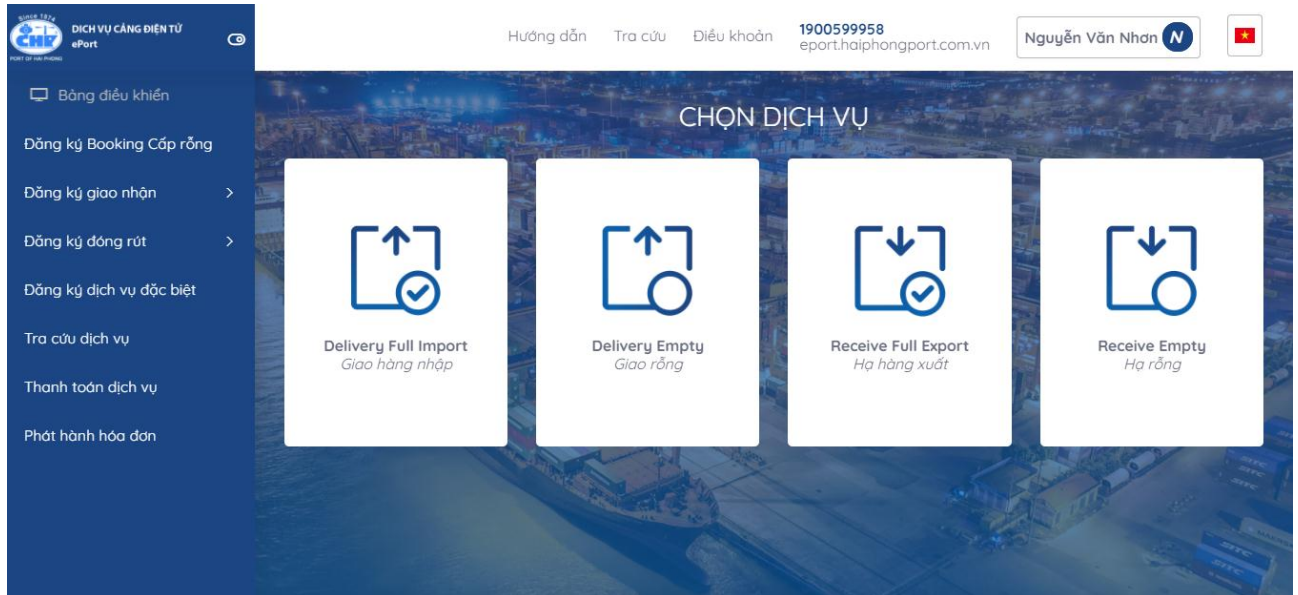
Since 1874
CHP
PORT OF HAI PHONG
DỊCH VỤ CẢNG ĐIỆN TỬ
ePort

Hướng dẫn Tra cứu Điều khoản 1900599958 eport.haiphongport.com.vn Nguyễn Văn Nhơn N

Bảng điều khiển
Đăng ký Booking Cấp rỗng
Đăng ký giao nhận >
Đăng ký đóng rút >
Đăng ký dịch vụ đặc biệt
Tra cứu dịch vụ
Thanh toán dịch vụ
Phát hành hóa đơn

CHỌN DỊCH VỤ

Delivery Full Import
Giao hàng nhập

Delivery Empty
Giao rỗng

Receive Full Export
Hạ hàng xuất

Receive Empty
Hạ rỗng